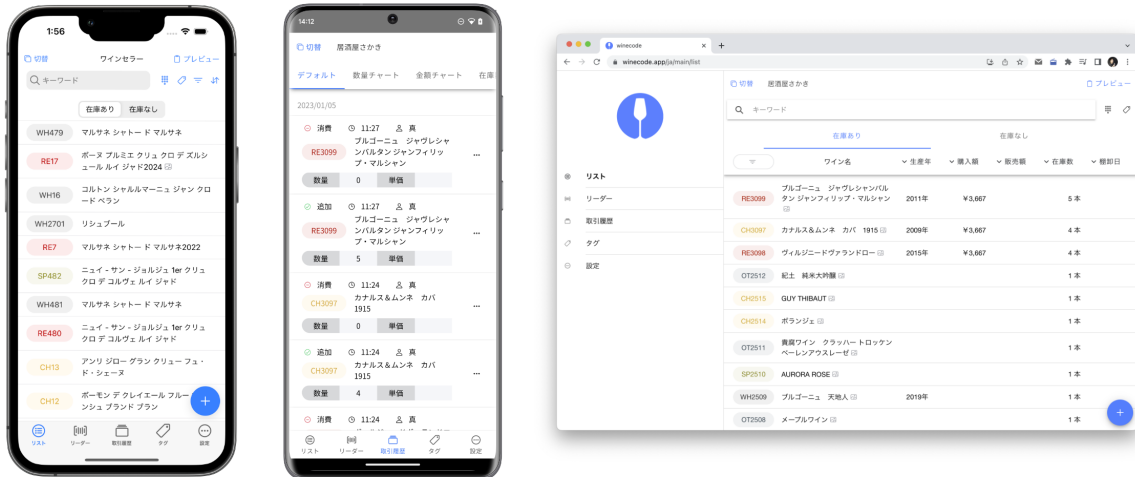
1:56

切替 ワインセラー プレビュー

キーワード

在庫あり 在庫なし

WH479 マルサネ シャトー ド マルサネ
RE17 ボーヌ プルミエ クリュ クロ デ ズルシュール ルイ ジャド2024
WH16 コルトン シャルルマーニュ ジャン クロード ベラン
WH2701 リシュブール
RE7 マルサネ シャトー ド マルサネ2022
SP482 ニュイ - サン - ジョルジュ 1er クリュ クロ デ コルヴェ ルイ ジャド
WH481 マルサネ シャトー ド マルサネ
RE480 ニュイ - サン - ジョルジュ 1er クリュ クロ デ コルヴェ ルイ ジャド
CH13 アンリ ジロー グラン クリュー フュ・ド・シェーヌ
CH12 ボーモン デ クレイエール フルーンシュ ブランド ブラン

リスト リーダー 取引履歴 タグ 設定

14:12

切替 居酒屋さかき

デフォルト 数量チャート 金額チャート 在庫

2023/01/05

消費 11:27 真
RE3099 ブルゴーニュ ジャヴレシャンバルタン ジャンフィリップ・マルシャン
数量 0 単価

追加 11:27 真
RE3099 ブルゴーニュ ジャヴレシャンバルタン ジャンフィリップ・マルシャン
数量 5 単価

消費 11:24 真
CH3097 カナルス＆ムンネ カバ 1915
数量 0 単価

追加 11:24 真
CH3097 カナルス＆ムンネ カバ 1915
数量 4 単価

消費 11:24 真

リスト リーダー 取引履歴 タグ 設定

winecode
winecode.app/ja/main/list

切替 居酒屋さかき プレビュー

キーワード

在庫あり 在庫なし

リスト
リーダー
取引履歴
タグ
設定

| | ワイン名 | 生産年 | 購入額 | 販売額 | 在庫数 | 棚卸日 |
|---|---|---|---|---|---|---|
| RE3099 | ブルゴーニュ ジャヴレシャンバルタン ジャンフィリップ・マルシャン | 2011年 | ¥3,667 | | 5 本 | |
| CH3097 | カナルス＆ムンネ カバ 1915 | 2009年 | ¥3,667 | | 4 本 | |
| RE3098 | ヴィルジニードヴァランドロー | 2015年 | ¥3,667 | | 4 本 | |
| OT2512 | 紀土 純米大吟醸 | | | | 1 本 | |
| CH2515 | GUY THIBAUT | | | | 1 本 | |
| CH2514 | ボランジェ | | | | 1 本 | |
| OT2511 | 貴腐ワイン クラッハー トロッケンベーレンアウスレーゼ | | | | 1 本 | |
| SP2510 | AURORA ROSE | | | | 1 本 | |
| WH2509 | ブルゴーニュ 天地人 | 2019年 | | | 1 本 | |
| OT2508 | メープルワイン | | | | 1 本 | |